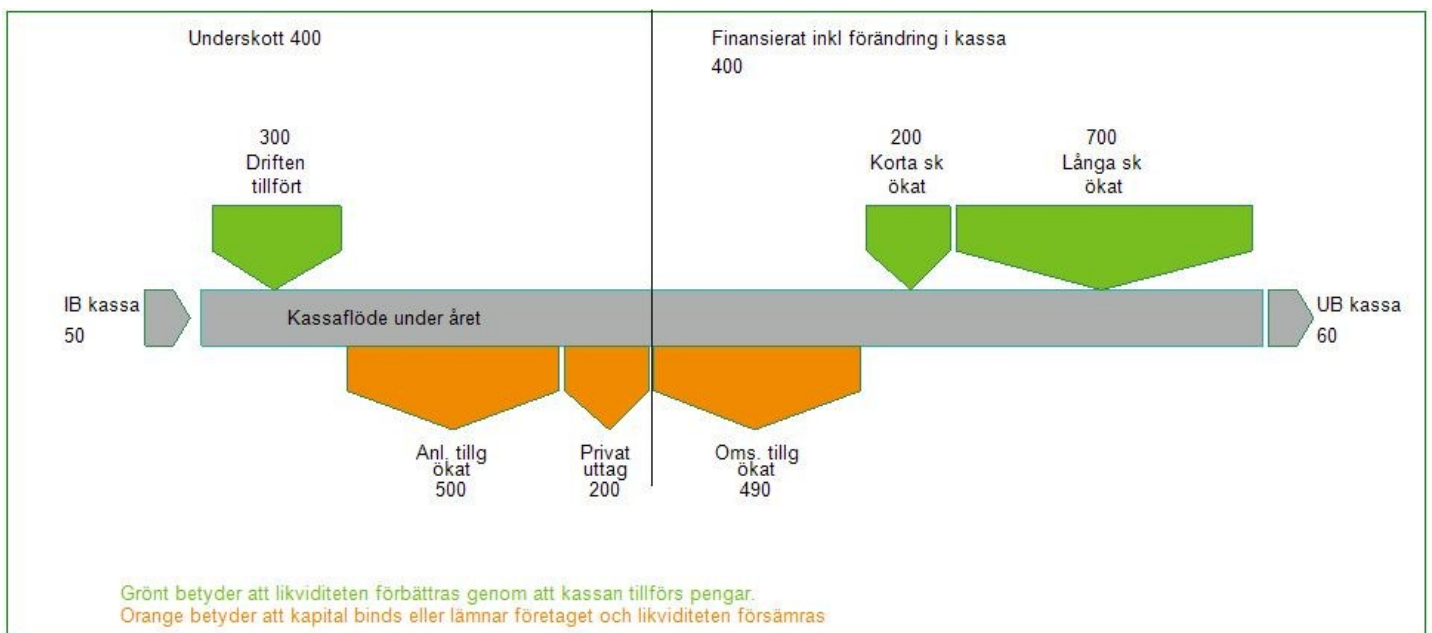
Underskott 400

Finansierat inkl förändring i kassa
400

300
Driften
tillfört

200
Korta sk
ökat

700
Långa sk
ökat

IB kassa
50

Kassaflöde under året

UB kassa
60

Anl. tillg
ökat
500

Privat
uttag
200

Oms. tillg
ökat
490

Grönt betyder att likviditeten förbättras genom att kassan tillförs pengar.
Orange betyder att kapital binds eller lämnar företaget och likviditeten försämras